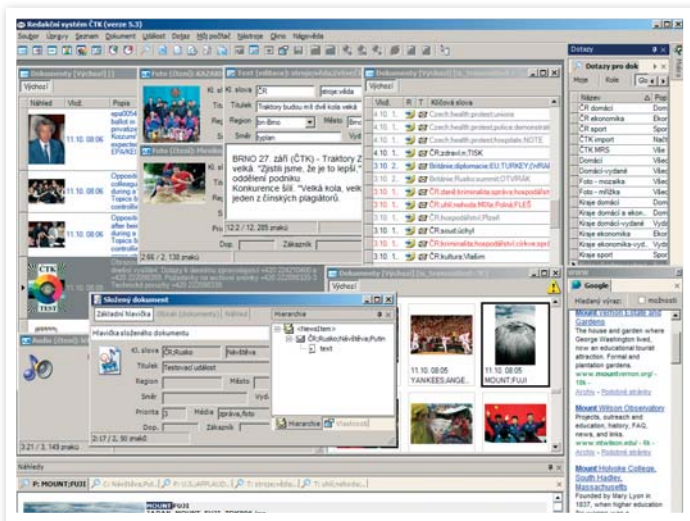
Redakční systém ČTK (verze 5.3)

Soubor Úpravy Seznam Dokument Událost Dotaz Můj počítač Nástroje Okno Nápověda

Dotazy

Dotazy pro dok

Hose Role

| Název | Dom |
|---|---|
| ČR domácí | Dom |
| ČR ekonomika | Ekor |
| ČR sport | Spor |
| ČTK import | Nac |
| ČTK MRS | Vše |
| Domácí | Vše |
| Domácí-vydané | Vše |
| Foto - mozaika | Vše |
| Foto - mřížka | Vše |
| Kraje domácí | Dom |
| Kraje domácí a ekon. | Dom |
| Kraje domácí-vydané | Vyd |
| Kraje ekonomika | Ekor |
| Kraje ekonomika-vyd. | Vyd |
| Kraje sport | Spor |

Dokumenty (Výchozí)

Výchozí

Náhled Vlož. Popis

11.10. 08:06

11.10. 08:06

11.10. 08:06

Foto (Itemi): BAZAR

Foto (Itemi): Hlavička

Text (editace): stroje.vklda

Kl. slova ČR stroje.vklda

Titulek Traktory budou mít dvě kola velká

Region Jm Brno Město Brno

Směr typlan

BRNO 27. září (ČTK) - Traktory Z velká. "Zjistili jsme, že je lepší," oddělení podniku Konkurence šil. "Velká kola, velk jeden z čínských plagiátorů.

12.2 / 12, 285 znaků

Dop. Zákazník

2:66 / 2, 130 znaků

Dokumenty (Výchozí)

Výchozí

Vlož. R T Klíčová slova

4.10. 1. Czech.health.protest.unions

4.10. 1. Czech.health.protest.police.demonstrati

4.10. 1. Czech.health.protest.hospitals.NOTE

4.10. 1. ČR.zdravot.TISK

3.10. 2. Británie.diplomacie.EU.TURKEY

3.10. 1. Británie.Rusko.summit.OTVÍRÁK

3.10. 1. ČR.daně.kriminalita.správa.hospodářství

3.10. 1. ČR.uhlí.nehoda.Mše.Polsk.FLEŠ

3.10. 1. ČR.hospodářství.Plzeň

3.10. 1. ČR.soud.účty

3.10. 1. ČR.kriminalita.hospodářství.ceny.spotř

3.10. 1. ČR.kultura.Vlašim

Dokumenty (Výchozí)

Výchozí

11.10. 08:05 YANKEES.ANGE..

11.10. 08:05 MOUNT.FUJI

Složený dokument

Základní hlavička Obsah (dokumenty) Náhled

Hlavička složeného dokumentu

Kl. slova ČR.Rusko Návštěva

Titulek Testovací událost

Region Město

Směr

Priorita 3 Média zpráva,foto

Dop. Zákazník

2:17 / 2, 50 znaků

Hierarchie

<NewsItem>

ČR.Rusko.Návštěva.Putin

text

Hierarchie Vlastnosti

Audio (Itemi)

3:21 / 3, 149 znaků

Google

Hledání výraz: možnosti

Mount Vernon Estate and Gardens

The house and garden where George Washington lived, now an educational tourist attraction. Formal and plantation gardens.

Mount Wilson Observatory

Projects, outreach and education, history, FAQ, news, and links.

Mount Holyoke College, South Hadley, Massachusetts

Founded by Mary Lyon in 1837, when higher education

Náhledy

P: MOUNT.FUJI C: Návštěva.Put.. P: U.S.APPLAUD.. T: stroje.vklda T: uhlí.nehoda..

MOUNT.FUJI